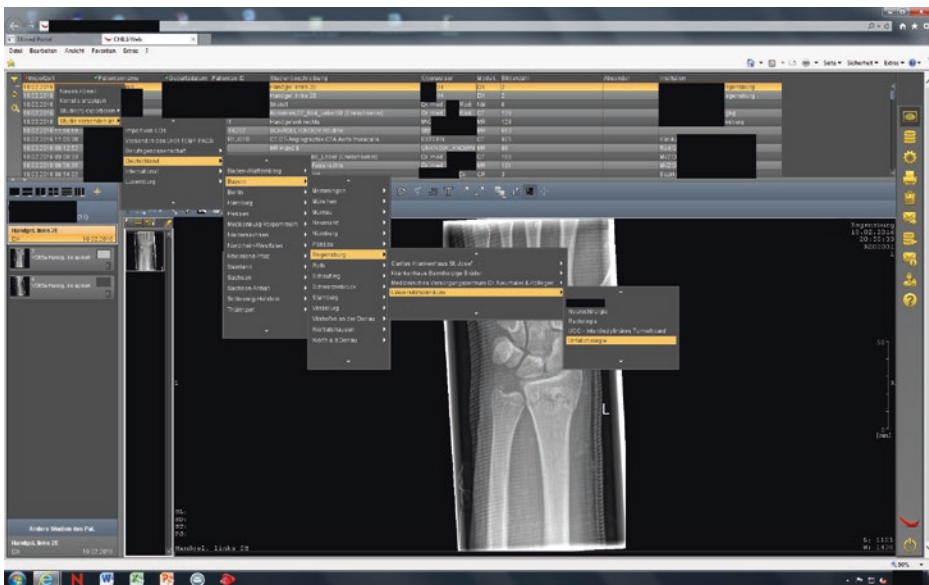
CHILI/Web

Datei Bearbeiten Ansicht Favoriten Extras ?

Seite Sicherheit Extras

Importiert Patientenname Geburtsdatum Patienten ID Studienbeschreibung Überweiser Modal. Bildanzahl Absender Institution

Neues Kind
Kontakt anzeigen
Studie exportieren
Studie verschicken an

Patienten-CD
Versenden an UKR TEMP-PACS
Berufsgenossenschaft
Deutschland
International
Luxemburg

Baden-Württemberg
Bayern
Berlin
Hamburg
Hessen
Mecklenburg-Vorpommern
Niedersachsen
Nordrhein-Westfalen
Rheinland-Pfalz
Saarland
Sachsen
Sachsen-Anhalt
Schleswig-Holstein
Thüringen

Memmingen
München
Murnau
Neumarkt
Nürnberg
Passau
Regensburg
Roth
Straubing
Schwandorf
Starnberg
Vilsbiburg
Viechtach
Weiden in der Oberpfalz
Weißenburg
Krumbach
Vohburg a.d.Donau

Caritas Krankenhaus St. Josef
Krankenhaus Barmherzige Brüder
Medizinisches Versorgungszentrum Dr. Neumaier & Kollegen
Universitätsklinikum

Neurochirurgie
Radiologie
UCC - Interdisziplinäres Tumorboard
Unfallchirurgie

Handgelenk links
Handgelenk rechts

Regensburg
10.02.2014
20:50:33

L

Andere Studien des Pat.

Handgel. links 2E

S: 1101
W: 1420

100%